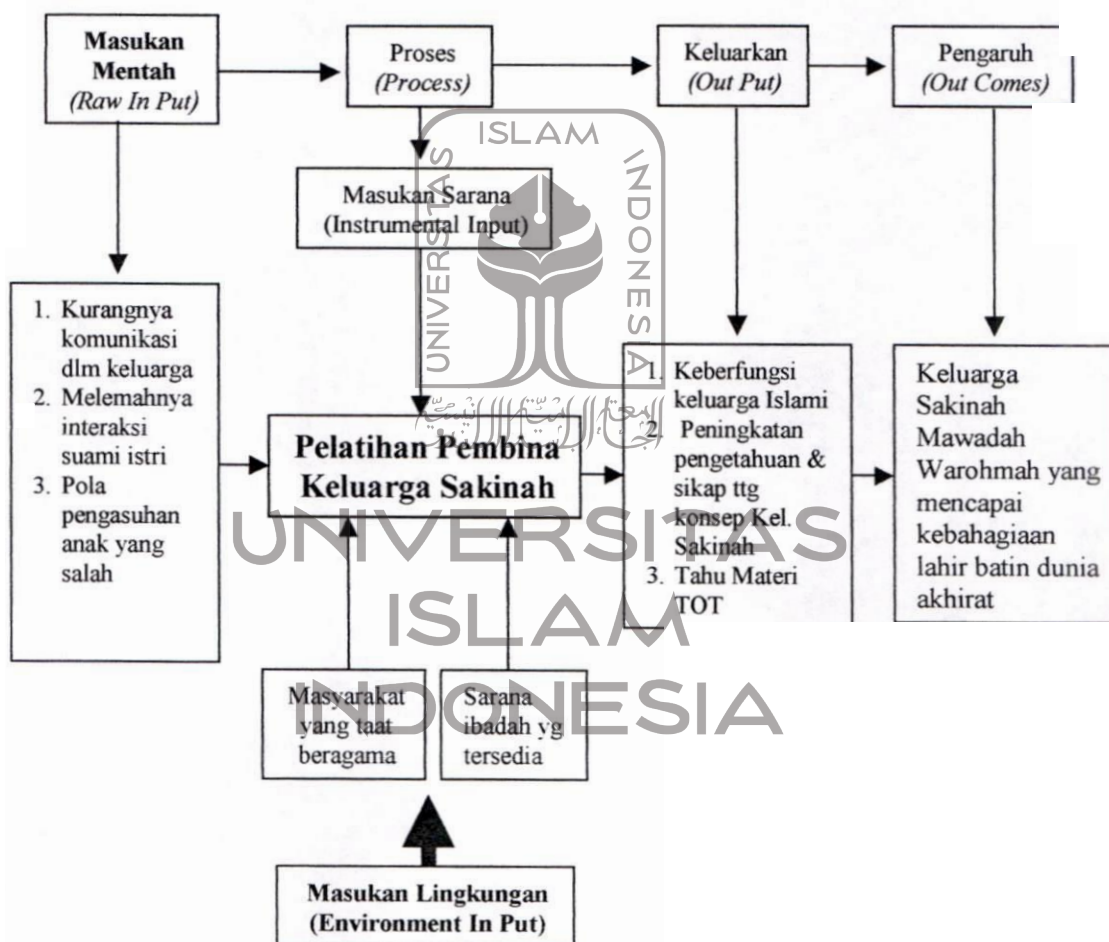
**Masukan Mentah** *(Raw In Put)*

Proses *(Process)*

Keluarkan *(Out Put)*

Pengaruh *(Out Comes)*

Masukan Sarana (Instrumental Input)

1. Kurangnya komunikasi dlm keluarga
2. Melemahnya interaksi suami istri
3. Pola pengasuhan anak yang salah

**Pelatihan Pembina Keluarga Sakinah**

1. Keberfungsi keluarga Islami
2. Peningkatan pengetahuan & sikap ttg konsep Kel. Sakinah
3. Tahu Materi TOT

Keluarga Sakinah Mawadah Warohmah yang mencapai kebahagiaan lahir batin dunia akhirat

Masyarakat yang taat beragama

Sarana ibadah yg tersedia

**Masukan Lingkungan (Environment In Put)**

ISLAM UNIVERSITAS INDONESIA

UNIVERSITAS ISLAM INDONESIA